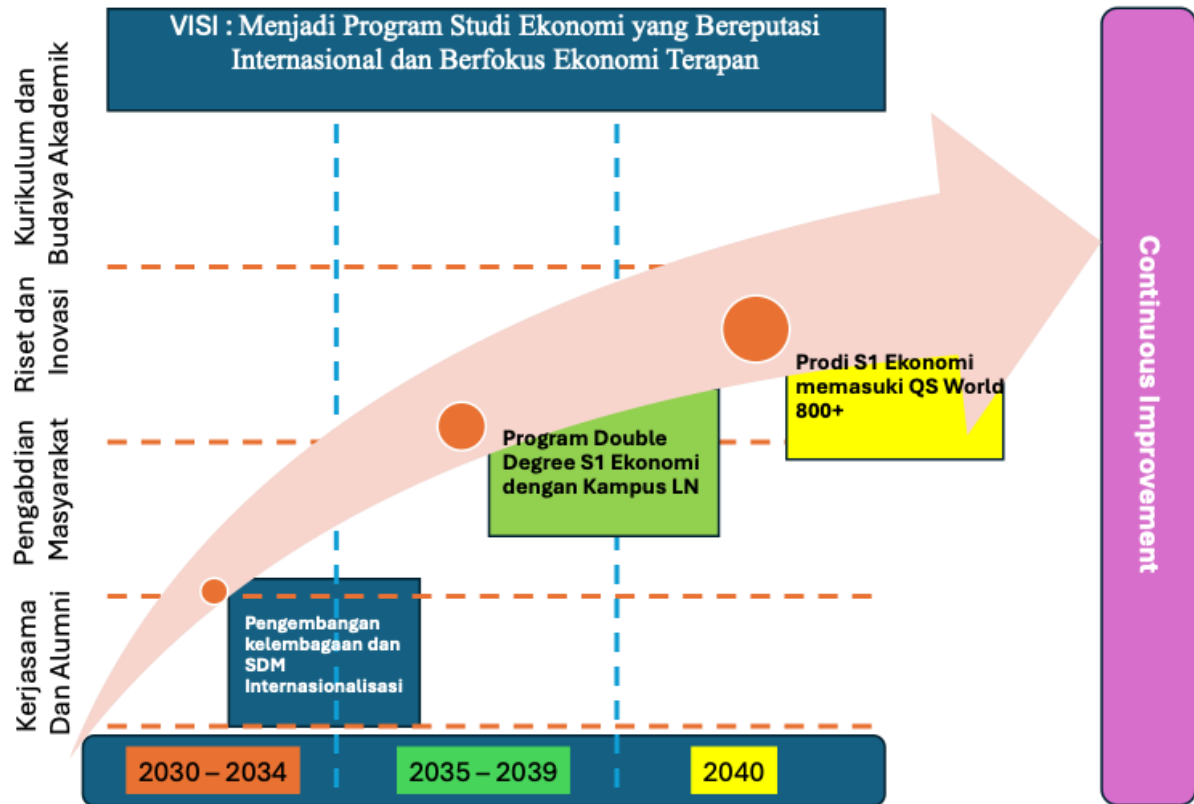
VISI : Menjadi Program Studi Ekonomi yang Bereputasi Internasional dan Berfokus Ekonomi Terapan

Kurikulum dan Budaya Akademik

Riset dan Inovasi

Pengabdian Masyarakat

Kerjasama Dan Alumni

Prodi S1 Ekonomi memasuki QS World 800+

Program Double Degree S1 Ekonomi dengan Kampus LN

Pengembangan kelembagaan dan SDM Internasionalisasi

2030 – 2034

2035 – 2039

2040

Continuous Improvement